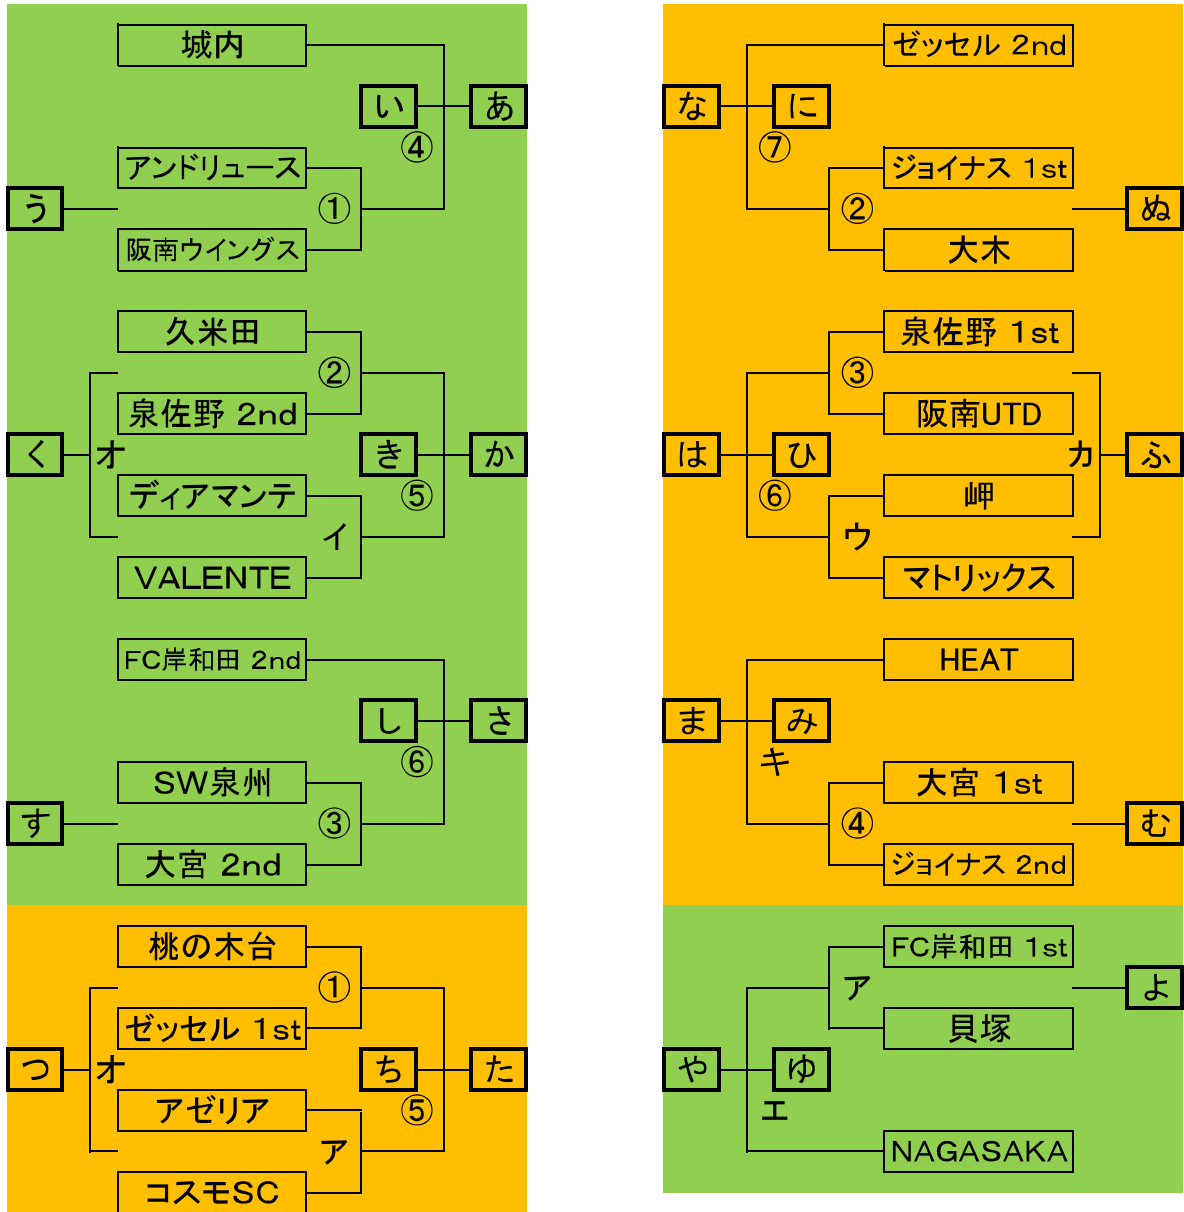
城内
い
あ
④
アンドリュース
う
①
阪南ウイングス

久米田
②
泉佐野 2nd
く
オ
き
か
ディアマンテ
⑤
イ
VALENTE

FC岸和田 2nd
し
さ
⑥
SW泉州
す
③
大宮 2nd

桃の木台
①
ゼッセル 1st
つ
オ
ち
た
アゼリア
⑤
ア
コスモSC

ゼッセル 2nd
な
に
⑦
ジョイナス 1st
②
ぬ
大木

泉佐野 1st
③
阪南UTD
は
ひ
カ
ふ
⑥
岬
ウ
マトリックス

HEAT
ま
み
キ
大宮 1st
④
む
ジョイナス 2nd

FC岸和田 1st
ア
よ
貝塚
や
ゆ
エ
NAGASAKA